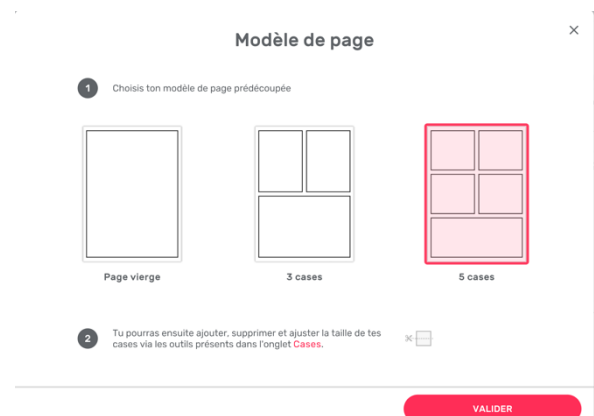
Modèle de page

×

1 Choisis ton modèle de page prédécoupée

Page vierge

3 cases

5 cases

2 Tu pourras ensuite ajouter, supprimer et ajuster la taille de tes cases via les outils présents dans l'onglet Cases.

VALIDER